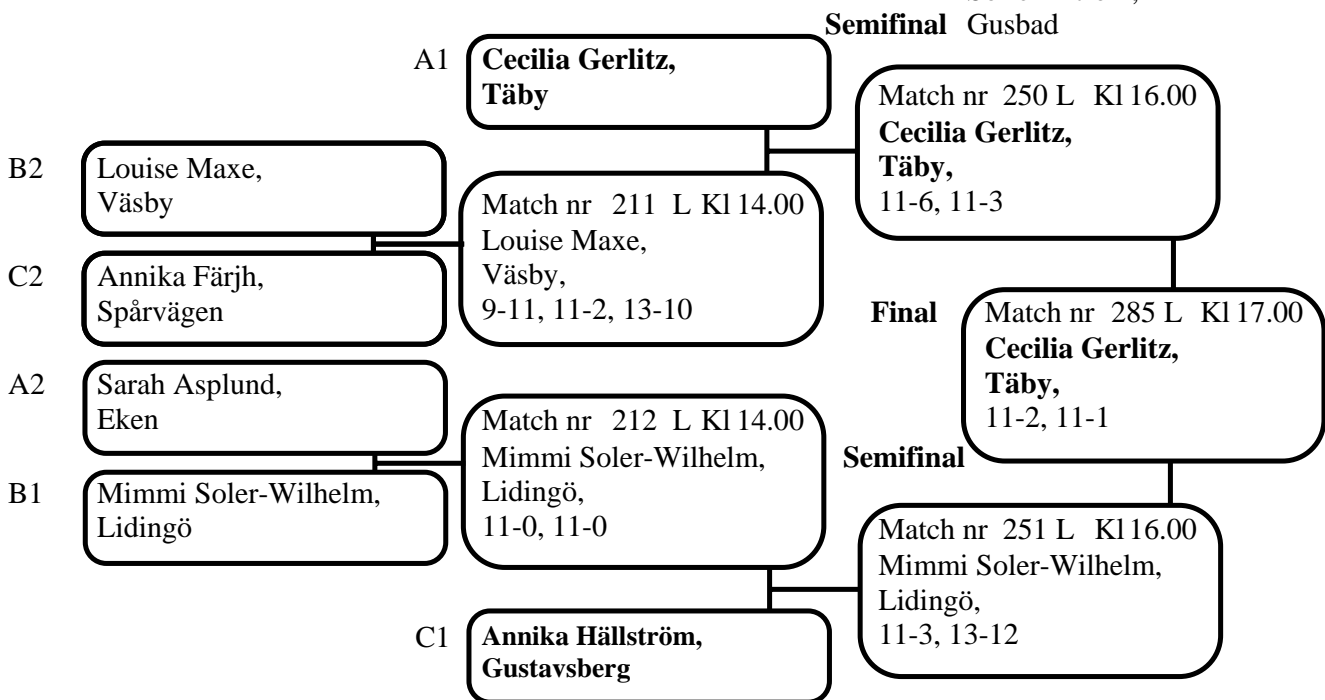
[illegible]

**Semifinal** Gusbad

A1 **Cecilia Gerlitz, Täby**

Match nr 250 L Kl 16.00
**Cecilia Gerlitz, Täby,**
11-6, 11-3

B2 Louise Maxe, Väsby

Match nr 211 L Kl 14.00
Louise Maxe, Väsby,
9-11, 11-2, 13-10

C2 Annika Färjh, Spårvägen

**Final**

Match nr 285 L Kl 17.00
**Cecilia Gerlitz, Täby,**
11-2, 11-1

A2 Sarah Asplund, Eken

Match nr 212 L Kl 14.00
Mimmi Soler-Wilhelm, Lidingö,
11-0, 11-0

**Semifinal**

B1 Mimmi Soler-Wilhelm, Lidingö

Match nr 251 L Kl 16.00
Mimmi Soler-Wilhelm, Lidingö,
11-3, 13-12

C1 **Annika Hällström, Gustavsberg**